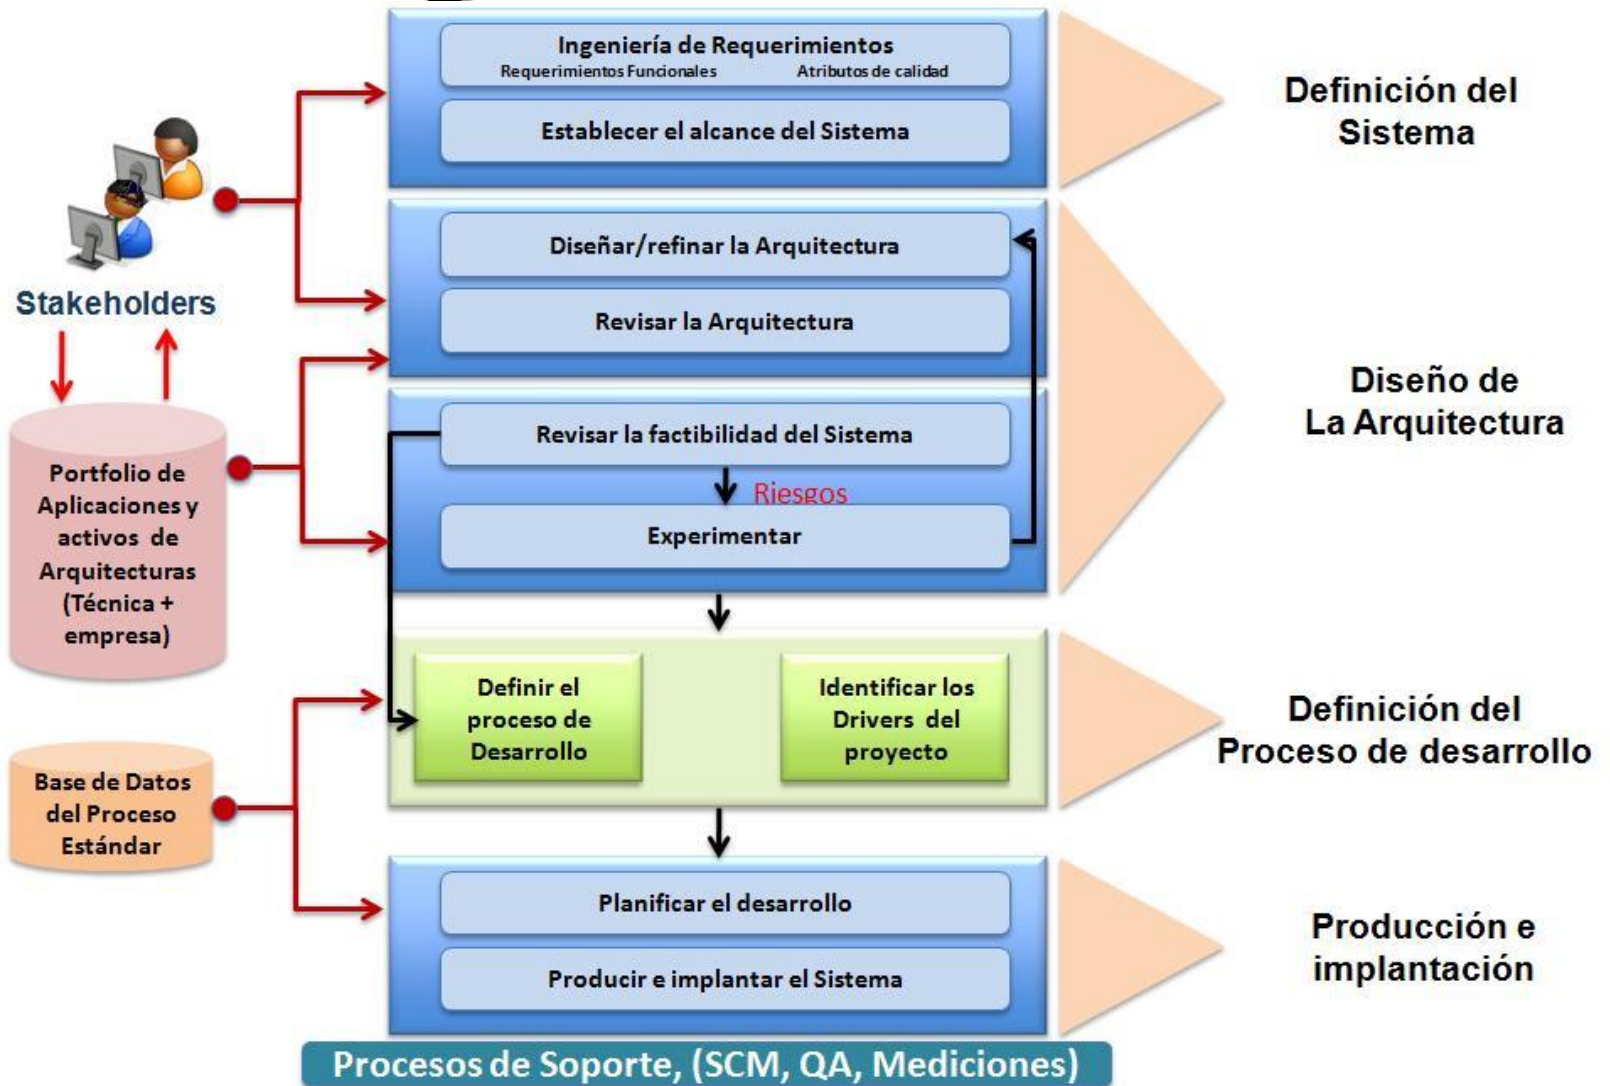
Stakeholders

Portfolio de Aplicaciones y activos de Arquitecturas (Técnica + empresa)

Base de Datos del Proceso Estándar

Ingeniería de Requerimientos
Requerimientos Funcionales
Atributos de calidad

Establecer el alcance del Sistema

Definición del Sistema

Diseñar/refinar la Arquitectura

Revisar la Arquitectura

Revisar la factibilidad del Sistema

Riesgos

Experimentar

Diseño de La Arquitectura

Definir el proceso de Desarrollo

Identificar los Drivers del proyecto

Definición del Proceso de desarrollo

Planificar el desarrollo

Producir e implantar el Sistema

Producción e implantación

Procesos de Soporte, (SCM, QA, Mediciones)